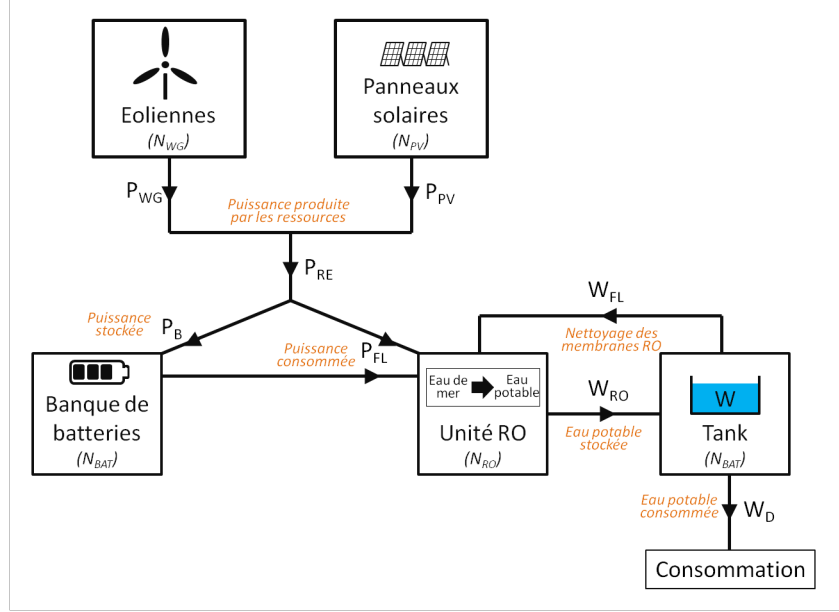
Eoliennes
$(N_{WG})$

Panneaux solaires
$(N_{PV})$

$P_{WG}$

$P_{PV}$

Puissance produite par les ressources

$P_{RE}$

Puissance stockée

$P_B$

Puissance consommée

$P_{FL}$

$W_{FL}$

Nettoyage des membranes RO

Banque de batteries
$(N_{BAT})$

Eau de mer

Eau potable

Unité RO
$(N_{RO})$

$W_{RO}$

Eau potable stockée

W

Tank
$(N_{BAT})$

Eau potable consommée

$W_D$

Consommation